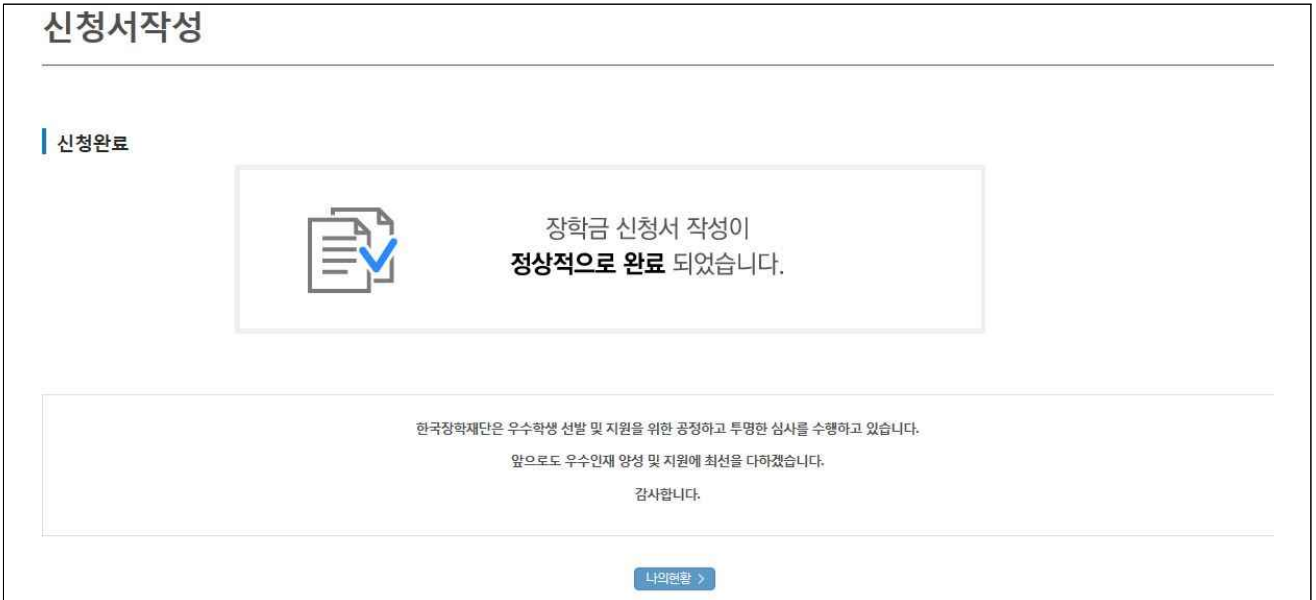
신청서작성

신청완료

장학금 신청서 작성이
정상적으로 완료 되었습니다.

한국장학재단은 우수학생 선발 및 지원을 위한 공정하고 투명한 심사를 수행하고 있습니다.

앞으로도 우수인재 양성 및 지원에 최선을 다하겠습니다.

감사합니다.

나의현황 >